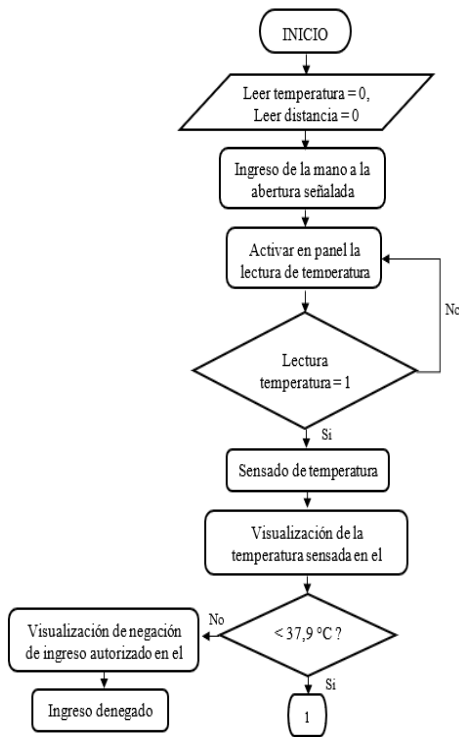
INICIO

Leer temperatura = 0, Leer distancia = 0

Ingreso de la mano a la abertura señalada

Activar en panel la lectura de temperatura

No

Lectura temperatura = 1

Si

Sensado de temperatura

Visualización de la temperatura sensada en el

No

< 37,9 °C ?

Visualización de negación de ingreso autorizado en el

Ingreso denegado

Si

1